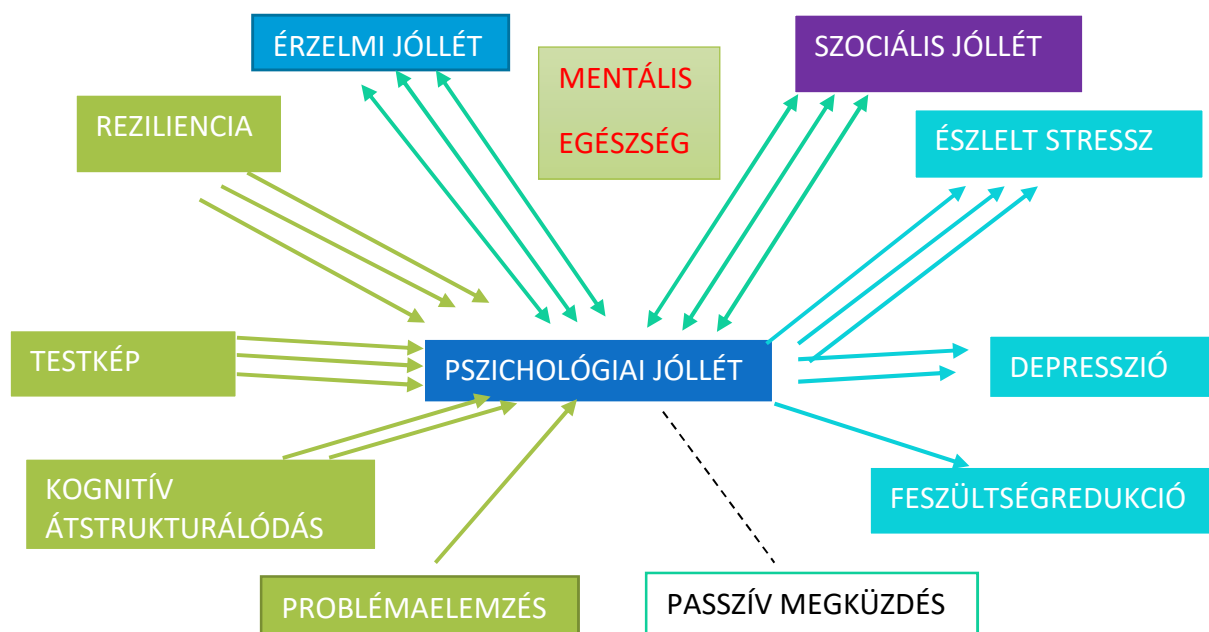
ÉRZELMI JÓLLÉT

MENTÁLIS EGÉSZSÉG

SZOCIÁLIS JÓLLÉT

REZILIENCIA

ÉSZLELT STRESSZ

TESTKÉP

PSZICHOLÓGIAI JÓLLÉT

DEPRESSZIÓ

KOGNITÍV ÁTSTRUKTURÁLÓDÁS

FESZÜLTSÉGREDUKCIÓ

PROBLÉMAELEMZÉS

PASSZÍV MEGKÜZDÉS